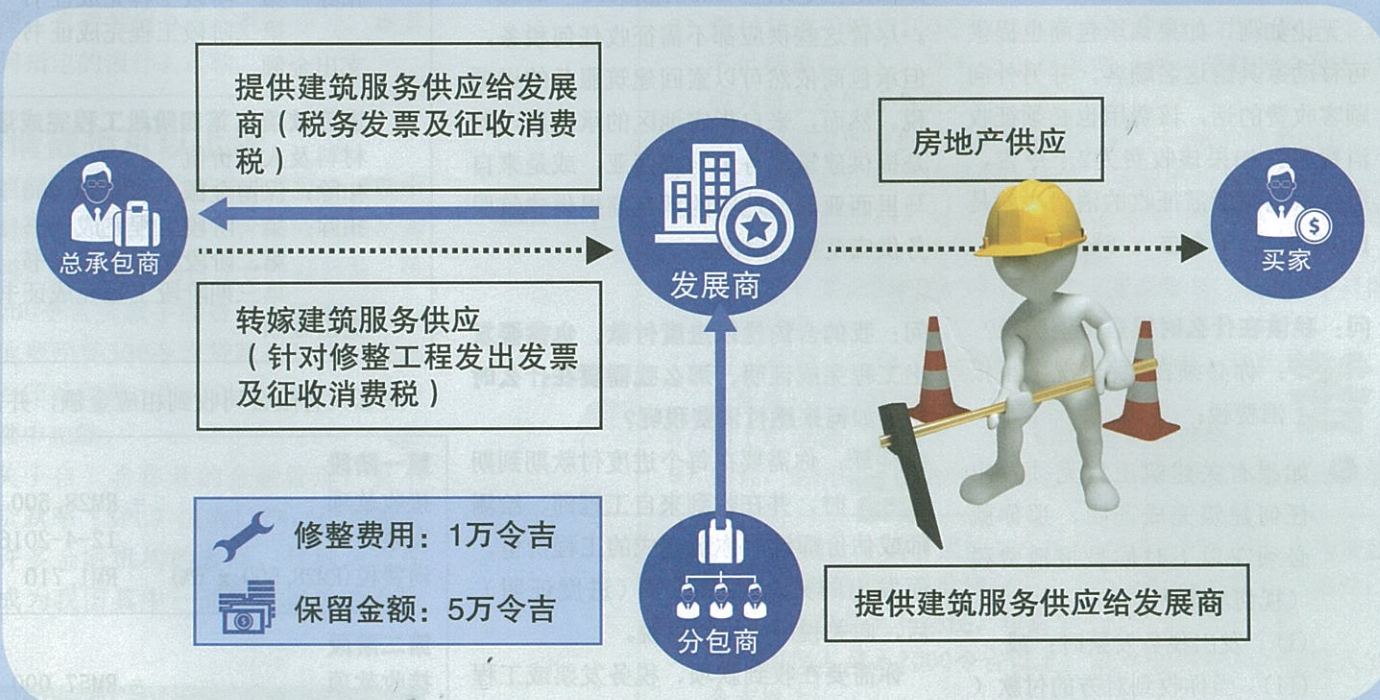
提供建筑服务供应给发展商（税务发票及征收消费税）

总承包商

转嫁建筑服务供应（针对修整工程发出发票及征收消费税）

修整费用：1万令吉

保留金额：5万令吉

发展商

分包商

房地产供应

买家

提供建筑服务供应给发展商